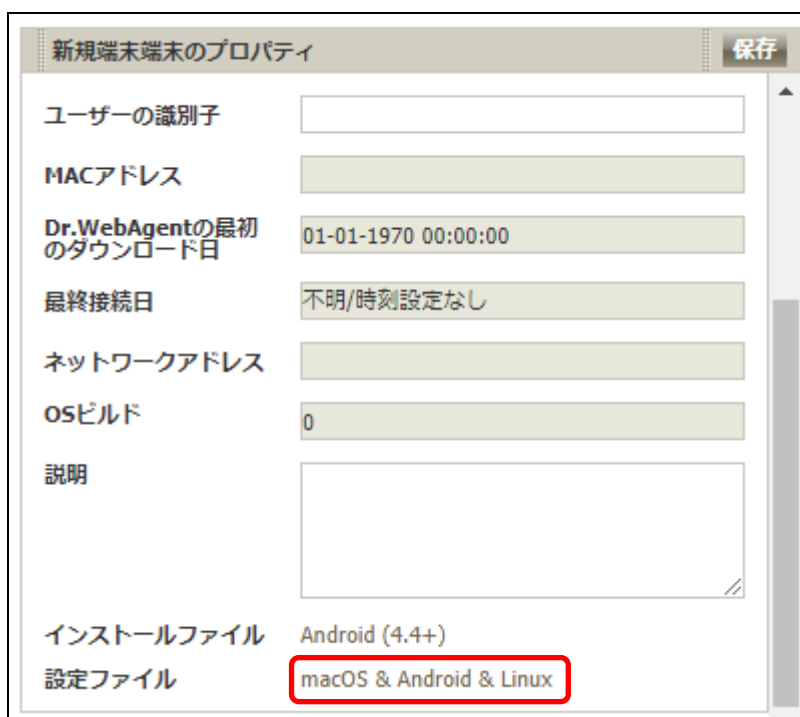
新規端末端末のプロパティ

保存

ユーザーの識別子

MACアドレス

Dr.WebAgentの最初のダウンロード日 01-01-1970 00:00:00

最終接続日 不明/時刻設定なし

ネットワークアドレス

OSビルド 0

説明

インストールファイル Android (4.4+)

設定ファイル macOS & Android & Linux